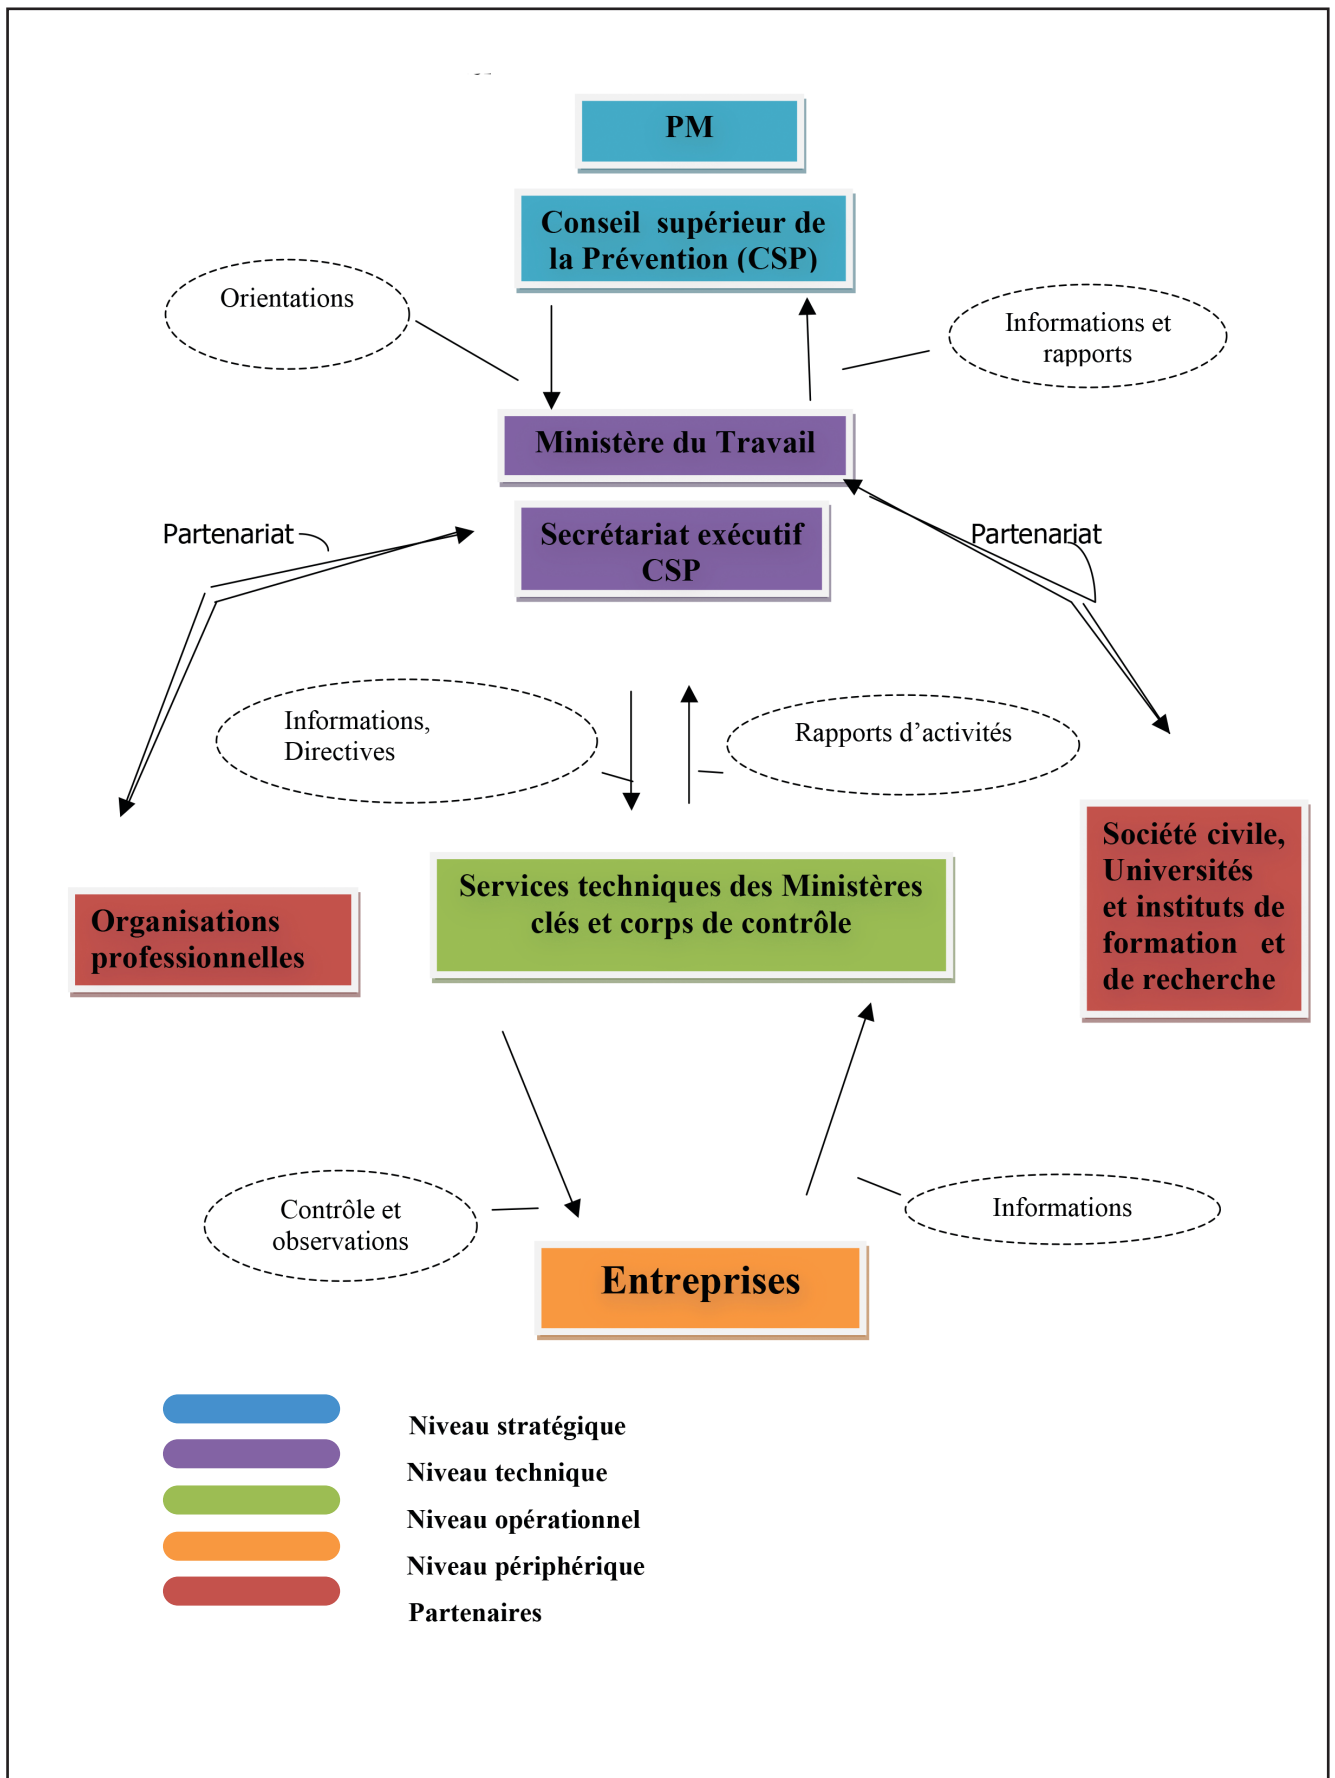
PM

Conseil supérieur de la Prévention (CSP)

Orientations

Informations et rapports

Ministère du Travail

Partenariat

Secrétariat exécutif CSP

Partenariat

Informations, Directives

Rapports d'activités

Société civile, Universités et instituts de formation et de recherche

Organisations professionnelles

Services techniques des Ministères clés et corps de contrôle

Contrôle et observations

Informations

Entreprises

Niveau stratégique
Niveau technique
Niveau opérationnel
Niveau périphérique
Partenaires